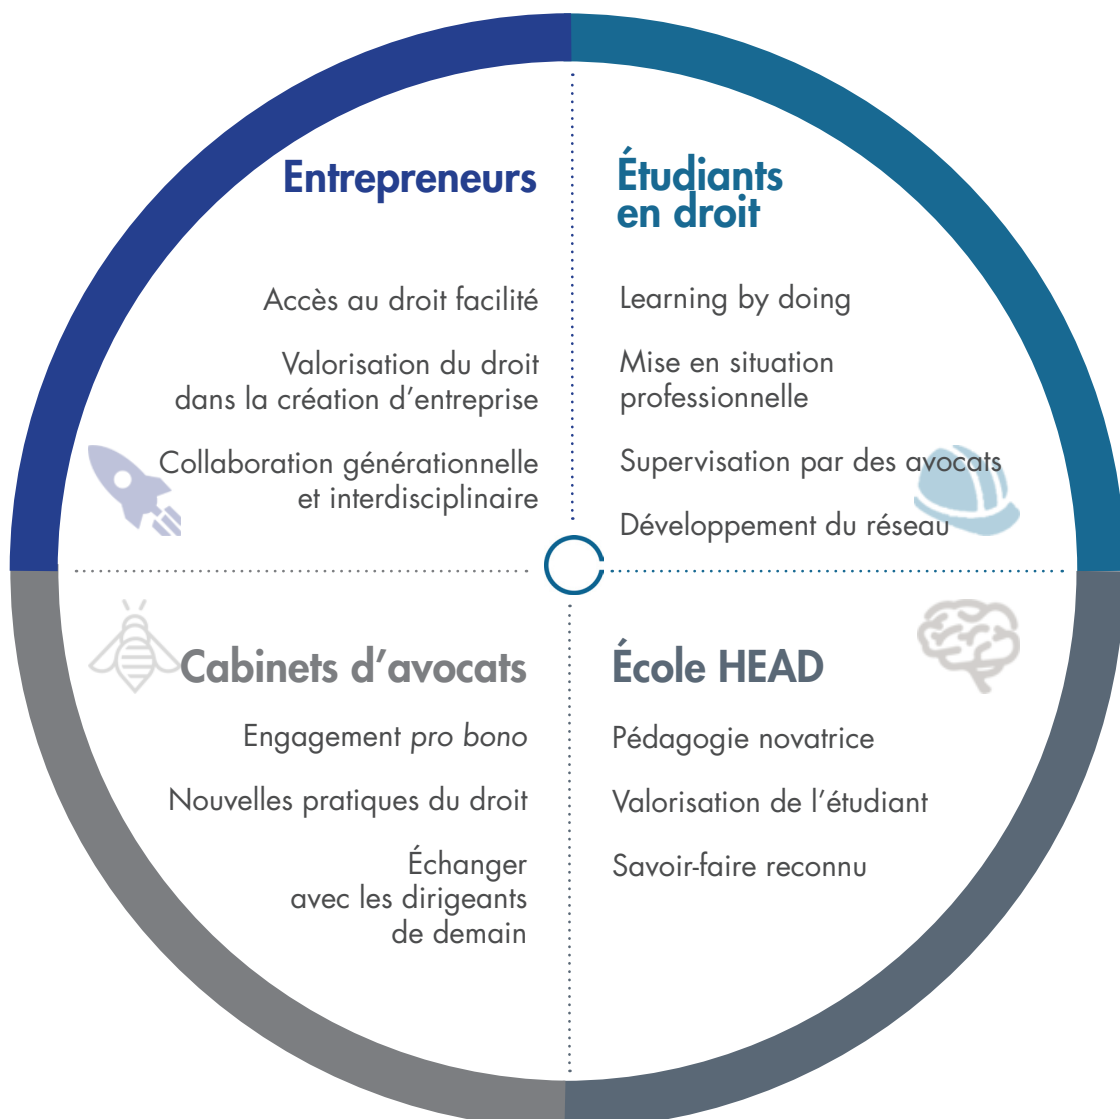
Entrepreneurs

Accès au droit facilité

Valorisation du droit dans la création d'entreprise

Collaboration générationnelle et interdisciplinaire

Étudiants en droit

Learning by doing

Mise en situation professionnelle

Supervisation par des avocats

Développement du réseau

Cabinets d'avocats

Engagement *pro bono*

Nouvelles pratiques du droit

Échanger avec les dirigeants de demain

École HEAD

Pédagogie novatrice

Valorisation de l'étudiant

Savoir-faire reconnu